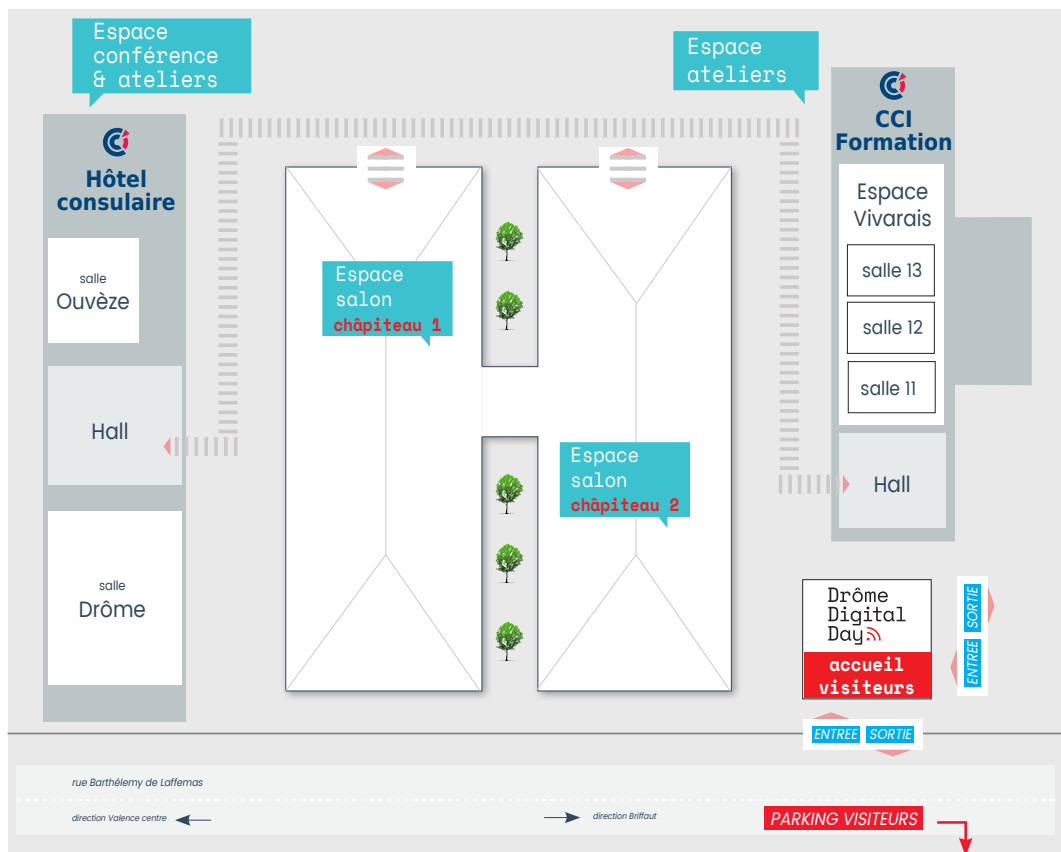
Espace conférence & ateliers

Hôtel consulaire

salle Ouvèze

Hall

salle Drôme

Espace salon chăpiteau 1

Espace salon chăpiteau 2

Espace ateliers

CCI Formation

Espace Vivarais

salle 13

salle 12

salle 11

Hall

Drôme Digital Day

accueil visiteurs

SORTIE

ENTREE

ENTREE SORTIE

rue Barthélemy de Laffemas

direction Valence centre

direction Briffaut

PARKING VISITEURS